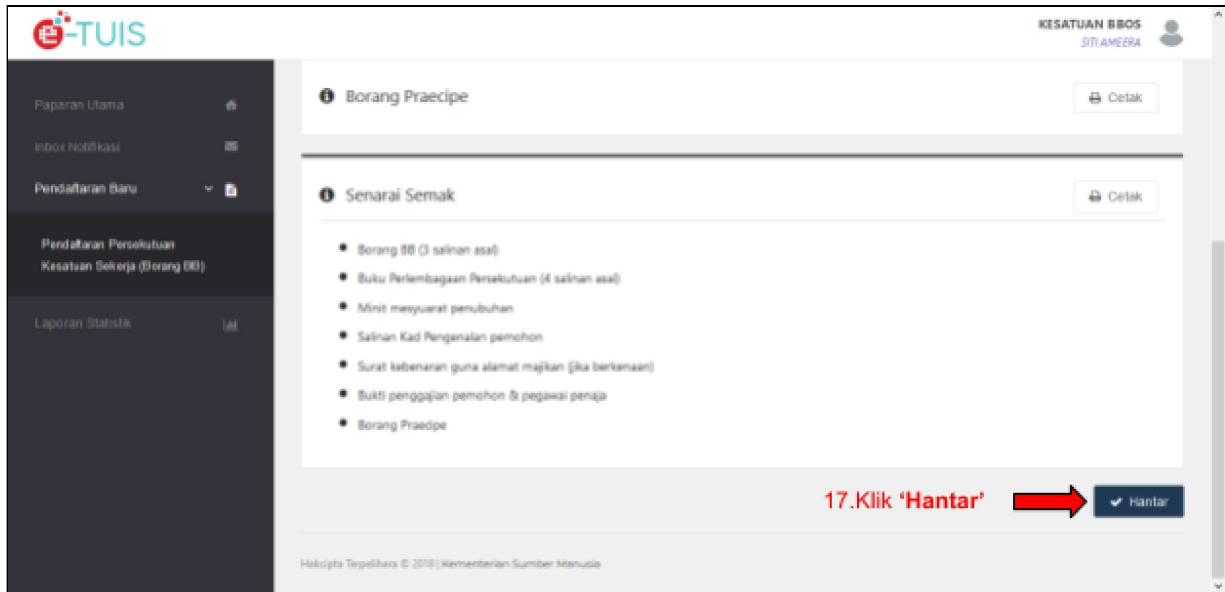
e-TUIS

KESATUAN BBOS
SITI AMEERA

Paparan Utama
Inbox Notifikasi
Pendaftaran Baru
Pendaftaran Persekutuan Kesatuan Sekerja (Borang BB)
Laporan Statistik

Borang Praecipe
Cetak

Senarai Semak
Cetak

- Borang BB (3 salinan asal)
- Buku Perlembagaan Persekutuan (4 salinan asal)
- Minit mesyuarat penubuhan
- Salinan Kad Pengenalan pemohon
- Surat kebenaran guna alamat majikan (jika berkenaan)
- Bukti penggajian pemohon & pegawai penaja
- Borang Praecipe

17.Klik 'Hantar'
Hantar

Hakcipta Terpelihara © 2018 | Kementerian Sumber Manusia